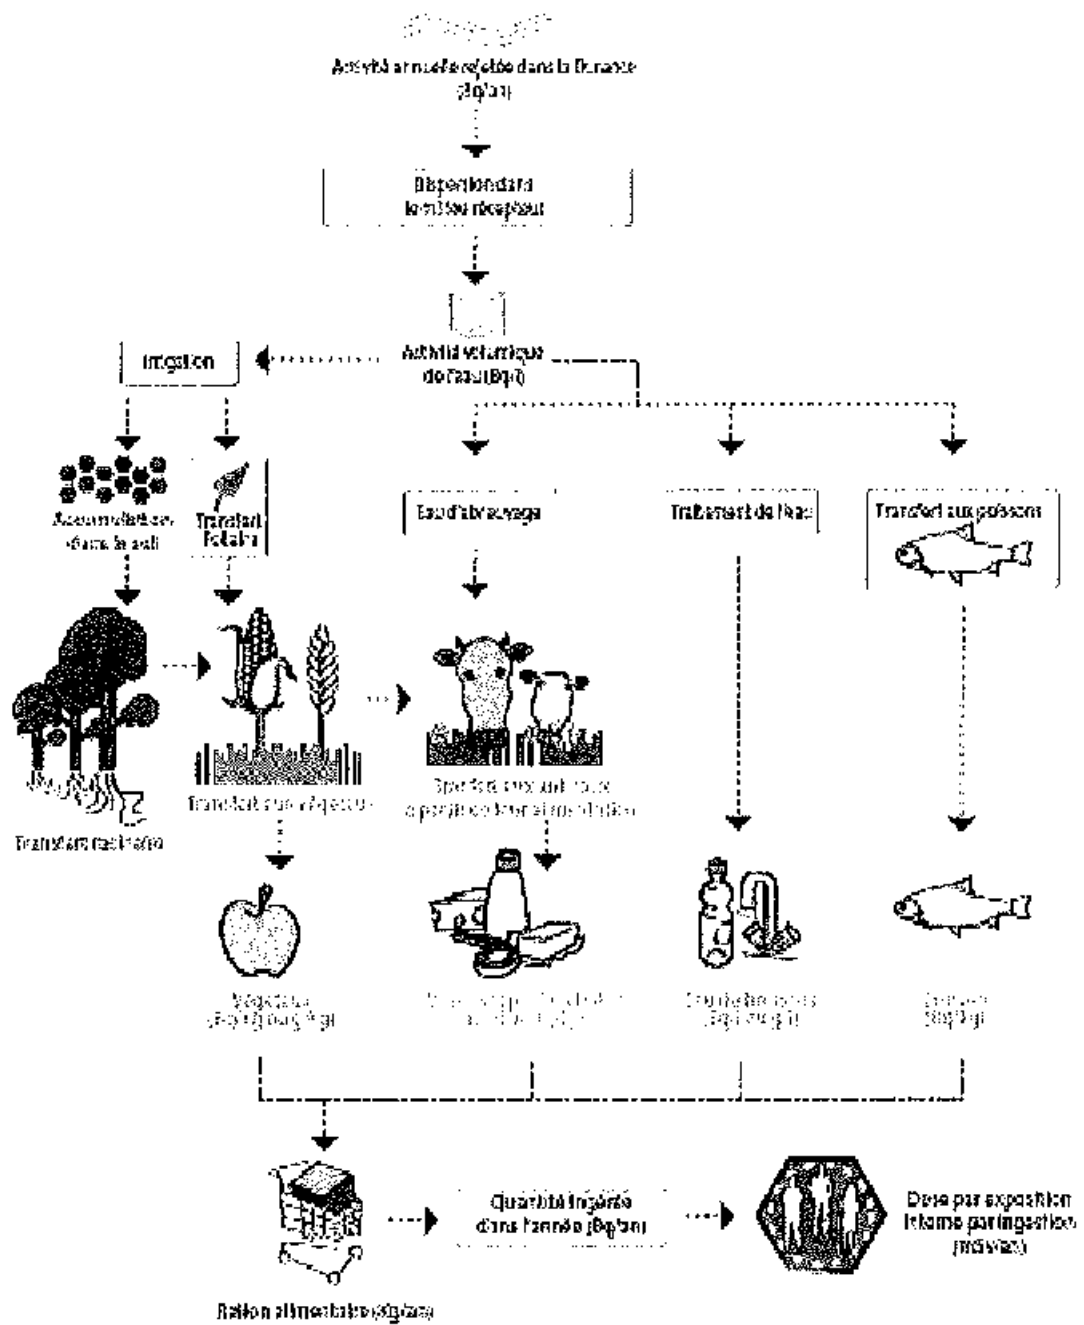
Activité annuelle rejetée dans la Durance (Bq/an)

Dispersion dans le milieu récepteur

Activité volumique de l'eau (Bq/l)

Irrigation

Accumulation dans le sol

Transfert foliaire

Transfert racinaire

Transfert aux végétaux

Eau d'abreuvage

Transfert aux animaux via leur alimentation

Traitement de l'eau

Transfert aux poissons

Végétaux (Bq/kg ou Bq/l)

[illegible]

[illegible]

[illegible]

Ration alimentaire (kg/an)

Quantité ingérée dans l'année (Bq/an)

Dose par exposition interne par ingestion (mSv/an)